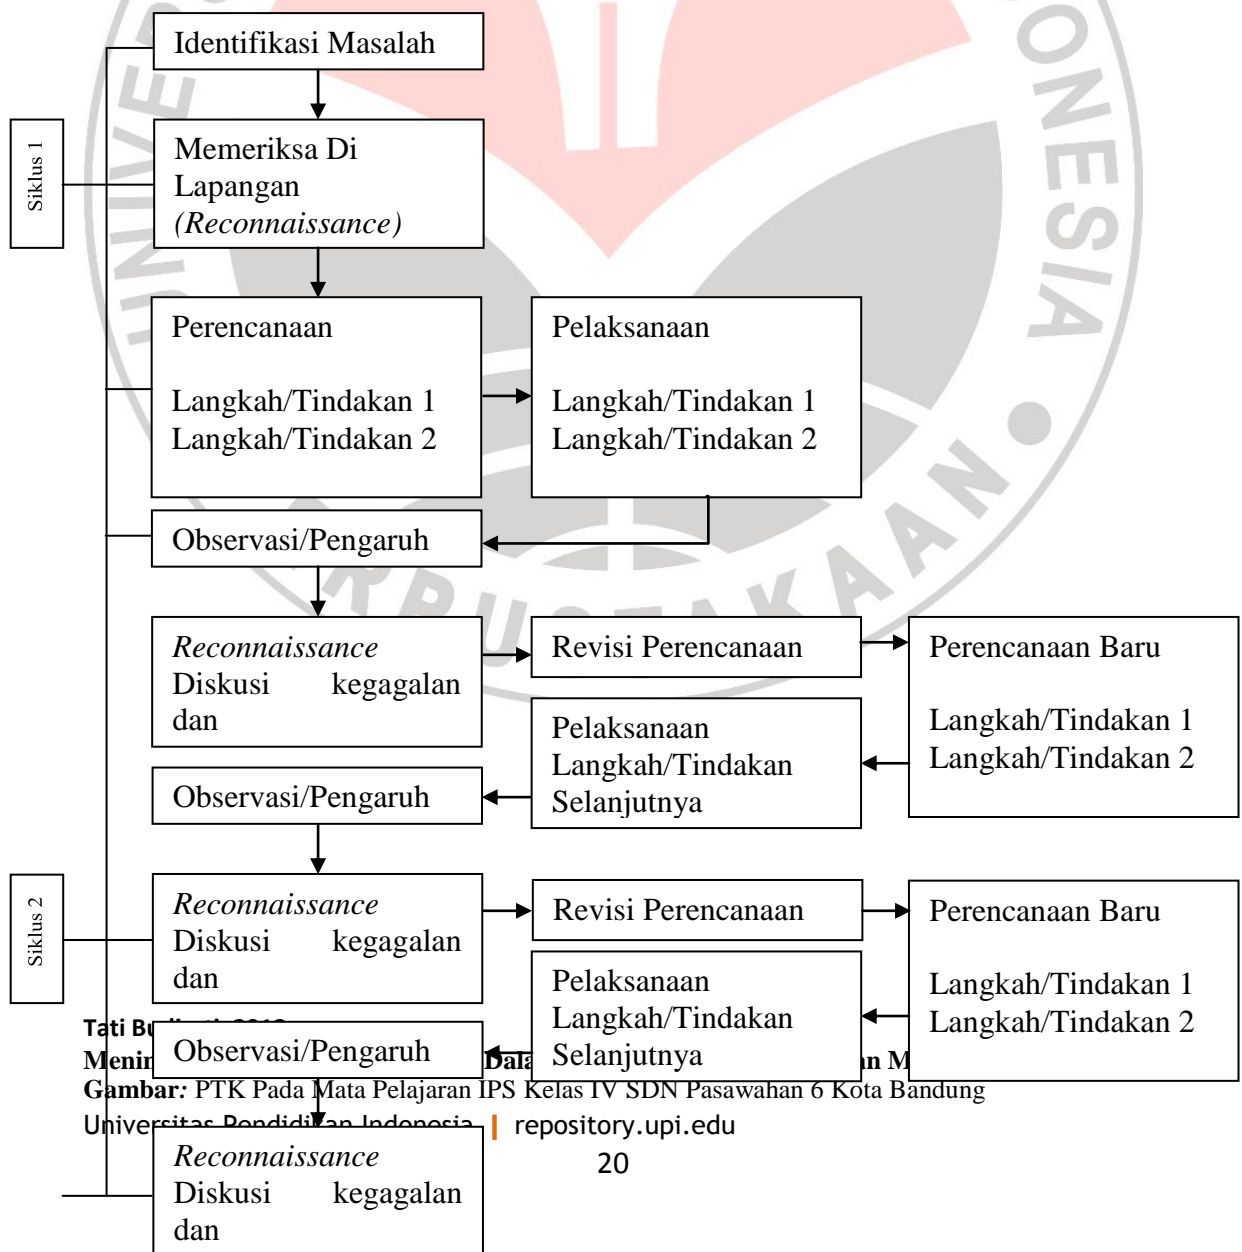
Siklus 1

Identifikasi Masalah

Memeriksa Di Lapangan (Reconnaissance)

Perencanaan

Langkah/Tindakan 1
Langkah/Tindakan 2

Pelaksanaan

Langkah/Tindakan 1
Langkah/Tindakan 2

Observasi/Pengaruh

Reconnaissance
Diskusi kegagalan dan

Revisi Perencanaan

Perencanaan Baru

Langkah/Tindakan 1
Langkah/Tindakan 2

Pelaksanaan Langkah/Tindakan Selanjutnya

Observasi/Pengaruh

Siklus 2

Reconnaissance
Diskusi kegagalan dan

Revisi Perencanaan

Perencanaan Baru

Langkah/Tindakan 1
Langkah/Tindakan 2

Pelaksanaan Langkah/Tindakan Selanjutnya

Tati Bu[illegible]

Menin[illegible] Dala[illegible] n M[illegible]

Observasi/Pengaruh

Gambar: PTK Pada Mata Pelajaran IPS Kelas IV SDN Pasawahan 6 Kota Bandung

Univer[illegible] | repository.upi.edu

20

Reconnaissance
Diskusi kegagalan dan